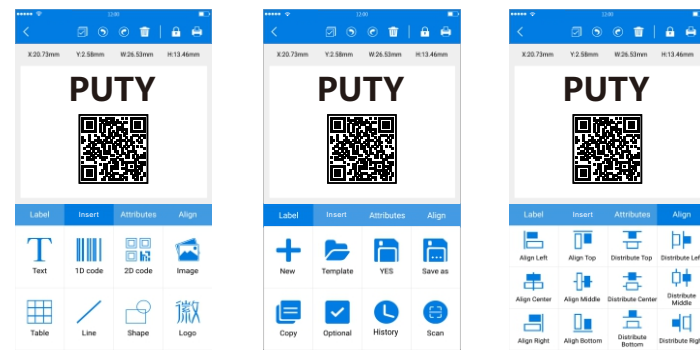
12:00

X:20.73mm Y:2.58mm W:26.53mm H:13.46mm

PUTY

Label Insert Attributes Align

Text 1D code 2D code Image

Table Line Shape Logo

12:00

X:20.73mm Y:2.58mm W:26.53mm H:13.46mm

PUTY

Label Insert Attributes Align

New Template YES Save as

Copy Optional History Scan

12:00

X:20.73mm Y:2.58mm W:26.53mm H:13.46mm

PUTY

Label Insert Attributes Align

Align Left Align Top Distribute Top Distribute Lef

Align Center Align Middle Distribute Center Distribute Middle

Align Right Align Bottom Distribute Bottom Distribute Righ